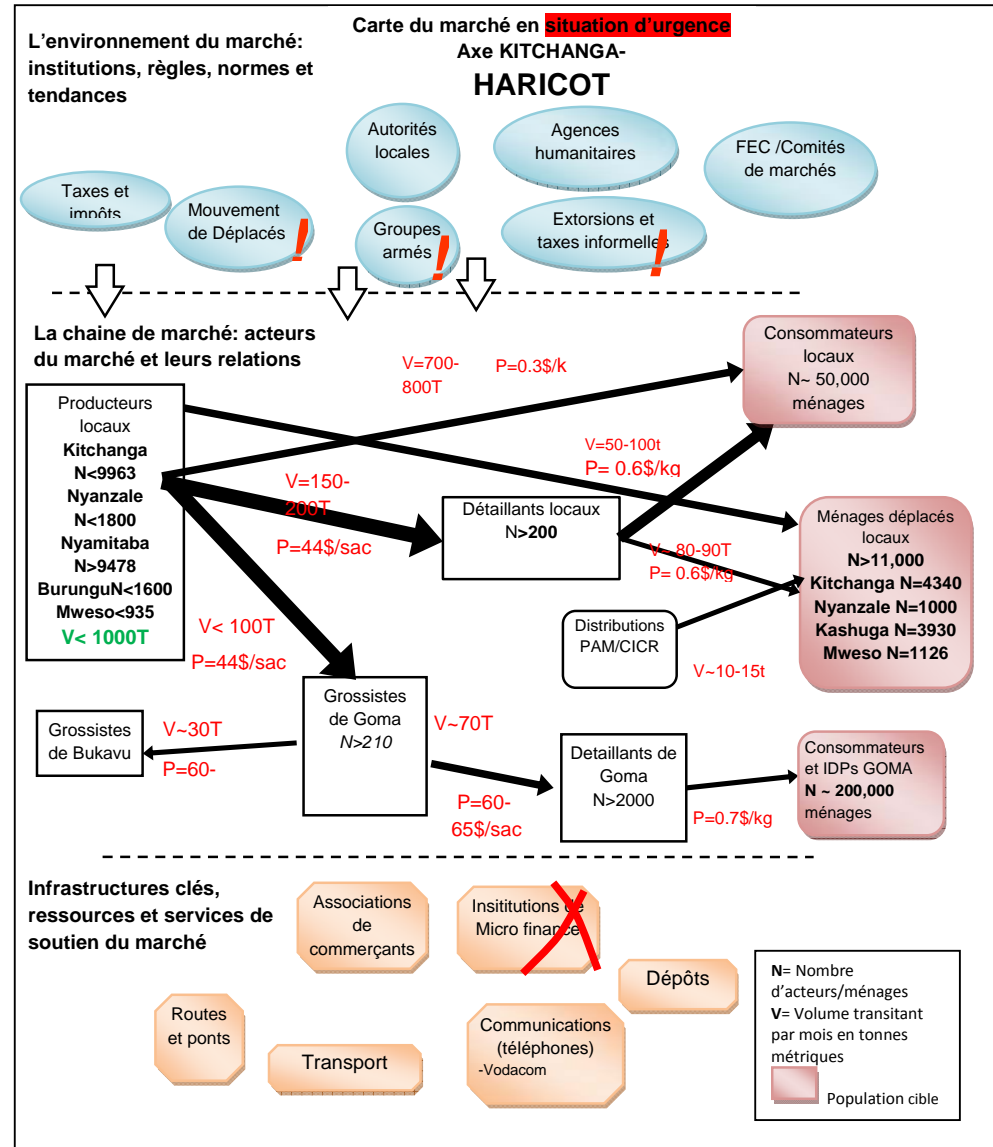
Carte du marché en situation d'urgence
Axe KITCHANGA-
HARICOT

L'environnement du marché: institutions, règles, normes et tendances

Taxes et impôts

Mouvement de Déplacés !

Autorités locales

Groupes armés !

Agences humanitaires

Extorsions et taxes informelles !

FEC /Comités de marchés

La chaine de marché: acteurs du marché et leurs relations

Producteurs locaux
Kitchanga N<9963
Nyanzale N<1800
Nyamitaba N>9478
BurunguN<1600
Mweso<935
V< 1000T

V=700-800T

P=0.3$/k

Consommateurs locaux
N~ 50,000 ménages

V=50-100t
P= 0.6$/kg

V=150-200T
P=44$/sac

Détaillants locaux
N>200

V~ 80-90T
P= 0.6$/kg

Ménages déplacés locaux
N>11,000
Kitchanga N=4340
Nyanzale N=1000
Kashuga N=3930
Mweso N=1126

Distributions PAM/CICR

V~10-15t

V< 100T
P=44$/sac

Grossistes de Goma
N>210

Grossistes de Bukavu

V~30T
P=60-

V~70T

P=60-65$/sac

Detaillants de Goma
N>2000

P=0.7$/kg

Consommateurs et IDPs GOMA
N ~ 200,000 ménages

Infrastructures clés, ressources et services de soutien du marché

Associations de commerçants

Insititutions de Micro finance

Dépôts

Routes et ponts

Transport

Communications (téléphones)
-Vodacom

N= Nombre d'acteurs/ménages
V= Volume transitant par mois en tonnes métriques
Population cible